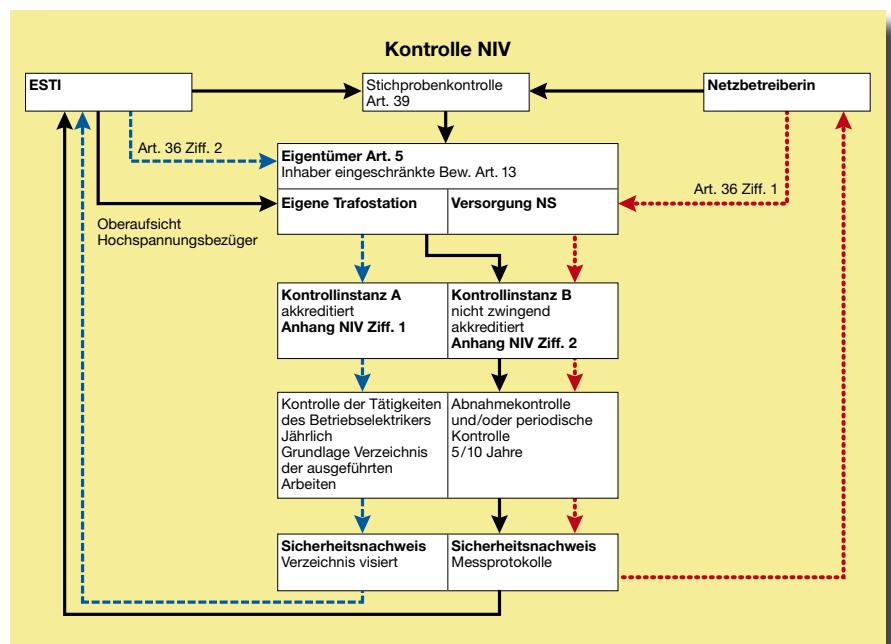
Kontrolle NIV

ESTI

Stichprobenkontrolle
Art. 39

Netzbetreiberin

Art. 36 Ziff. 2

Eigentümer Art. 5
Inhaber eingeschränkte Bew. Art. 13

Art. 36 Ziff. 1

Oberaufsicht
Hochspannungsbezüger

Eigene Trafostation

Versorgung NS

Kontrollinstanz A
akkreditiert
Anhang NIV Ziff. 1

Kontrollinstanz B
nicht zwingend
akkreditiert
Anhang NIV Ziff. 2

Kontrolle der Tätigkeiten des Betriebselektrikers
Jährlich
Grundlage Verzeichnis der ausgeführten Arbeiten

Abnahmekontrolle und/oder periodische Kontrolle
5/10 Jahre

Sicherheitsnachweis
Verzeichnis visiert

Sicherheitsnachweis
Messprotokolle